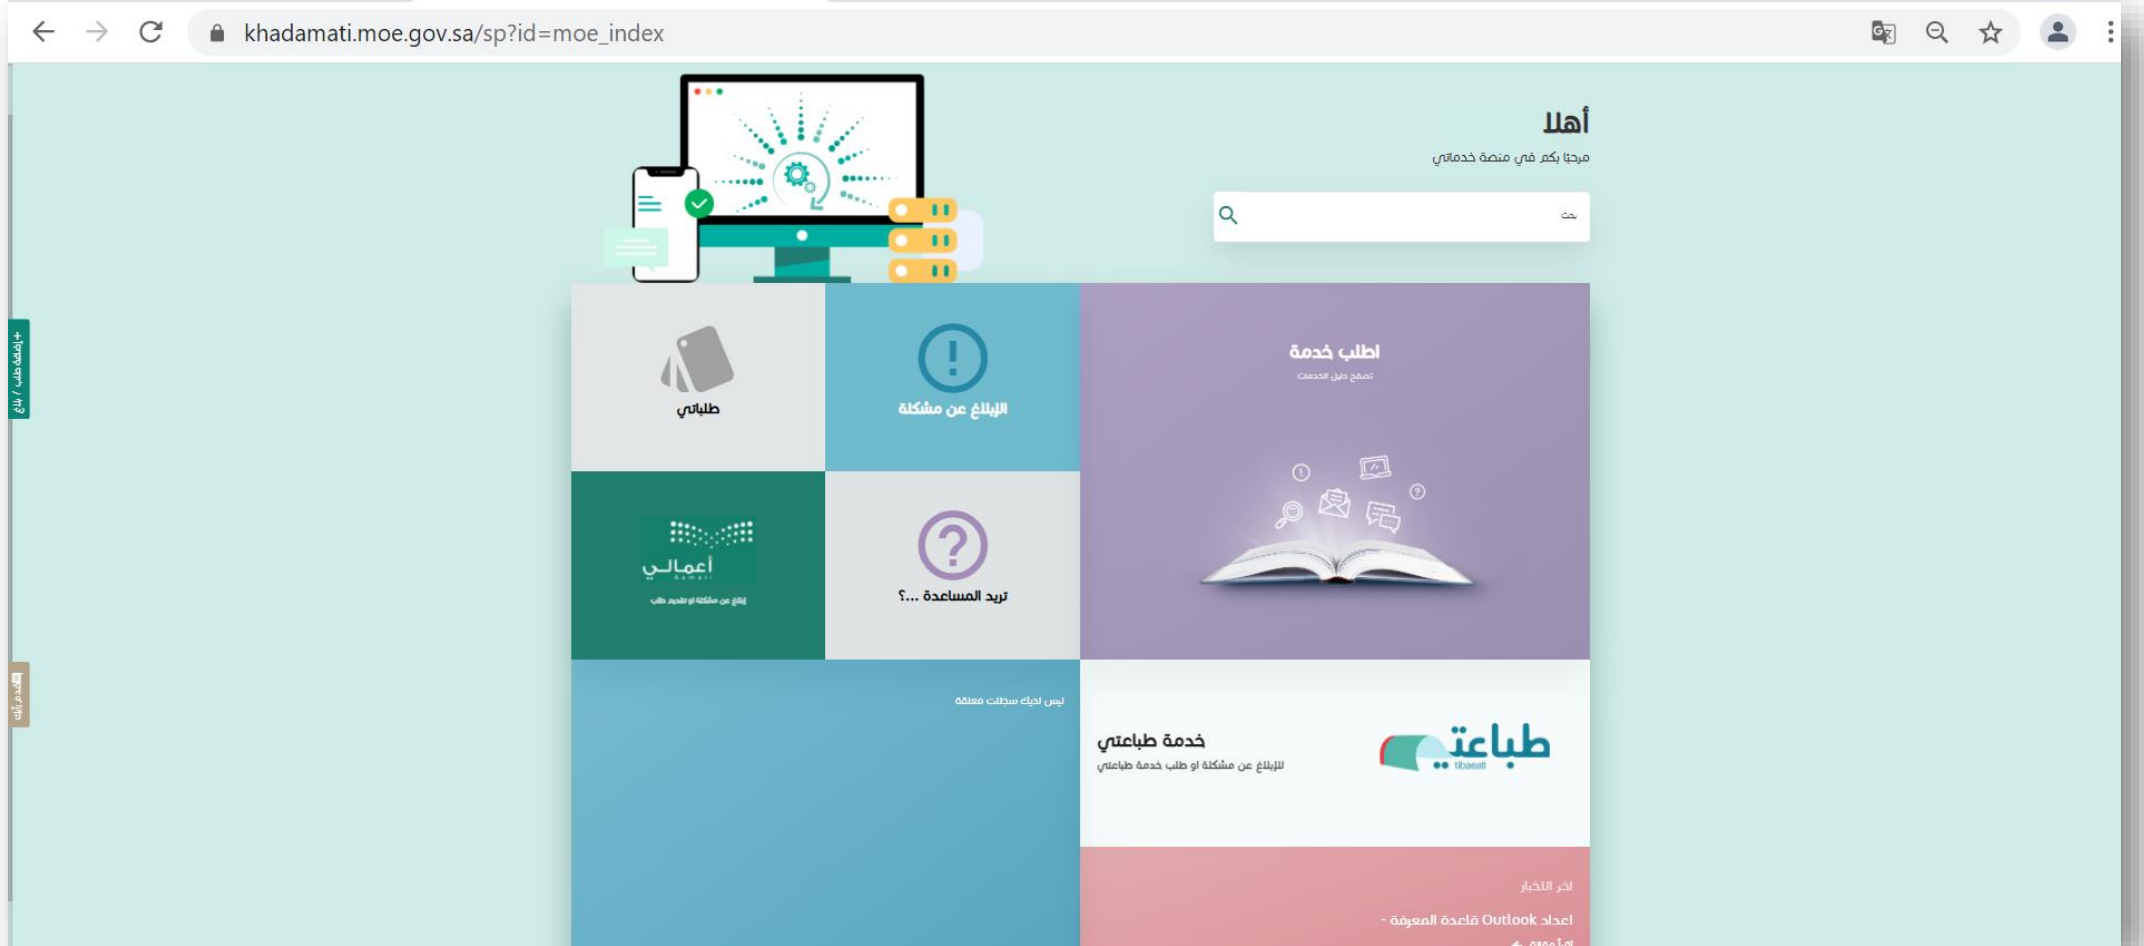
khadamati.moe.gov.sa/sp?id=moe_index

أهلا
مرحبا بكم في منصة خدماتي

بحث

+إضافة طلب / بلاغ

اطلب خدمة
تصفح دليل الخدمات

الإبلاغ عن مشكلة

طلباتي

تريد المساعدة ...؟

أعمالي
Aamali
إبلاغ عن مشكلة او تقديم طلب

قدم رأيك

ليس لديك سجلات معلقة

خدمة طباعتي
للإبلاغ عن مشكلة او طلب خدمة طباعتي

طباعتي
tibaeati

اخر الأخبار
اعداد Outlook قاعدة المعرفة -
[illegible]